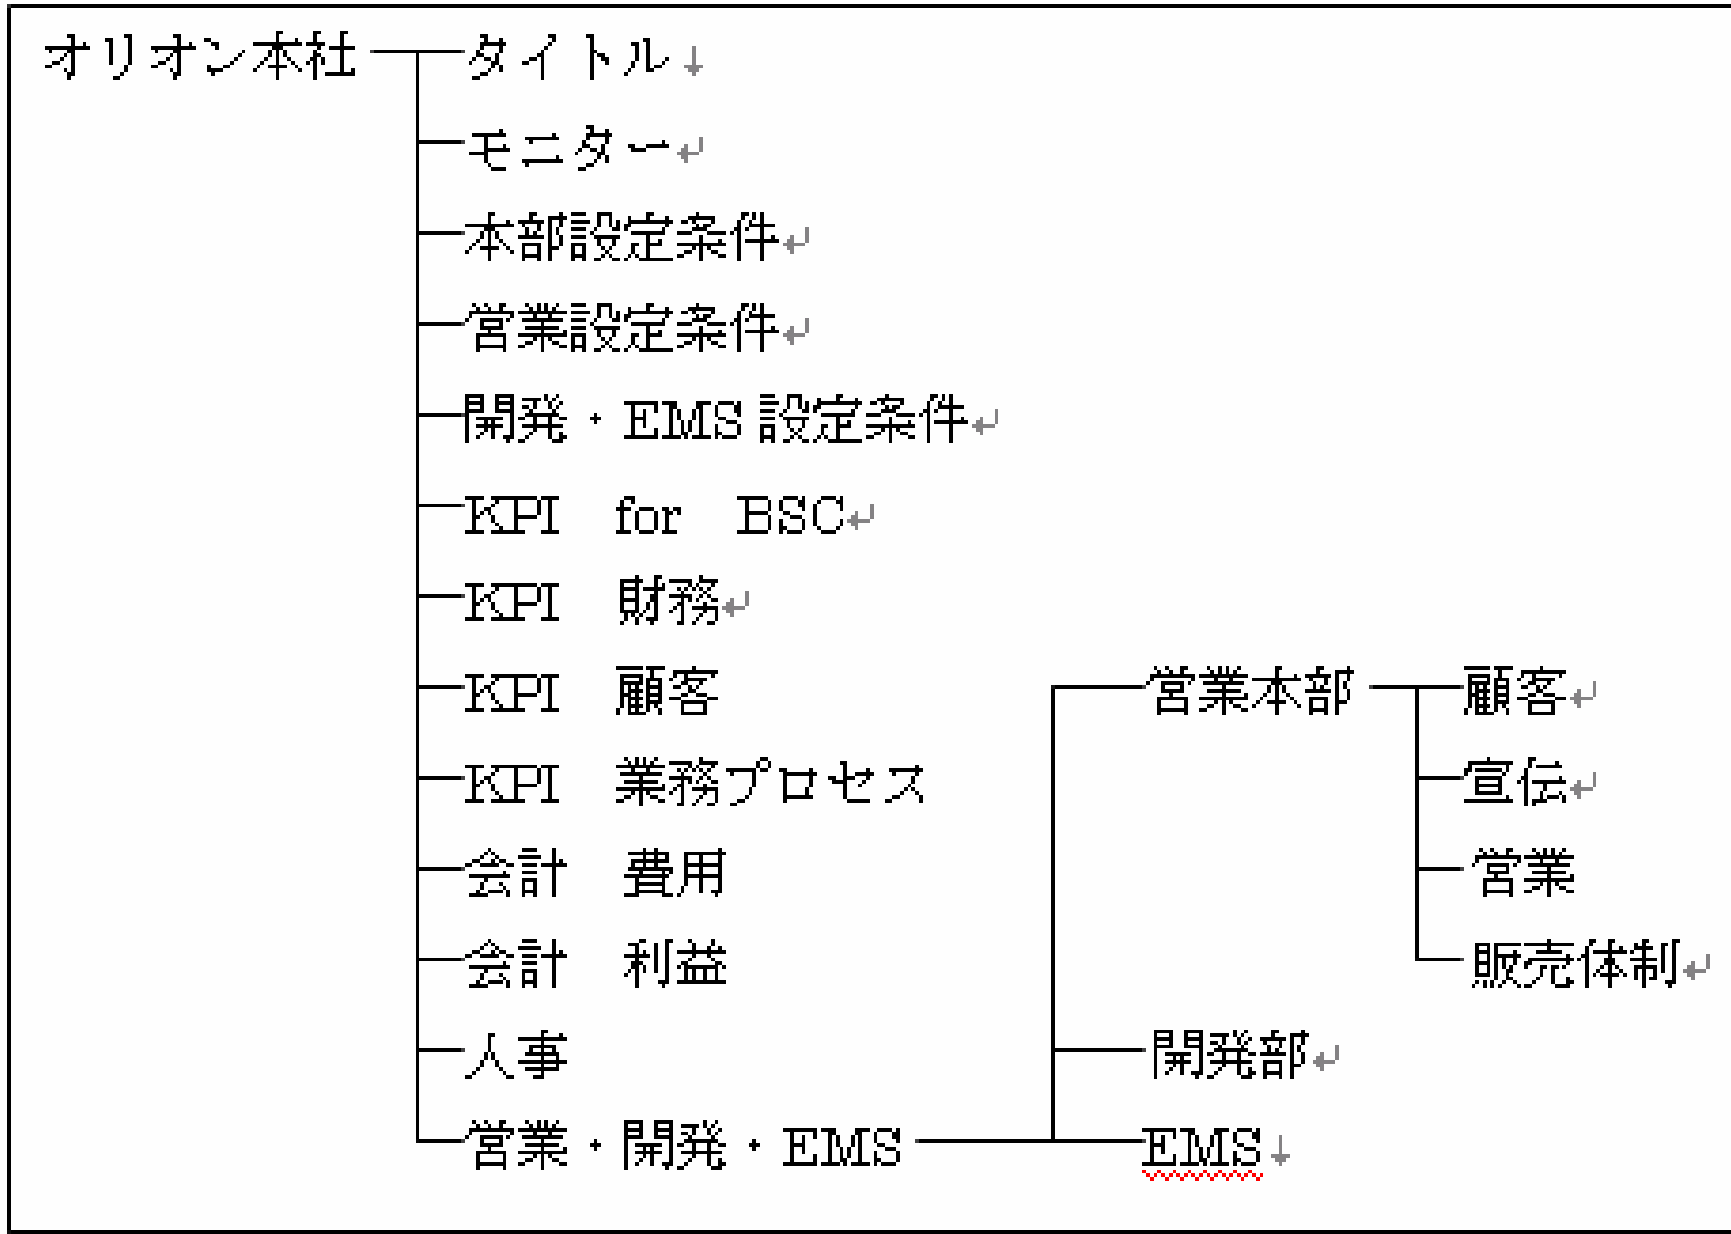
オリオン本社

タイトル

モニター

本部設定条件

営業設定条件

開発・EMS 設定条件

KPI　for　BSC

KPI　財務

KPI　顧客

KPI　業務プロセス

会計　費用

会計　利益

人事

営業・開発・EMS

営業本部

顧客

宣伝

営業

販売体制

開発部

EMS